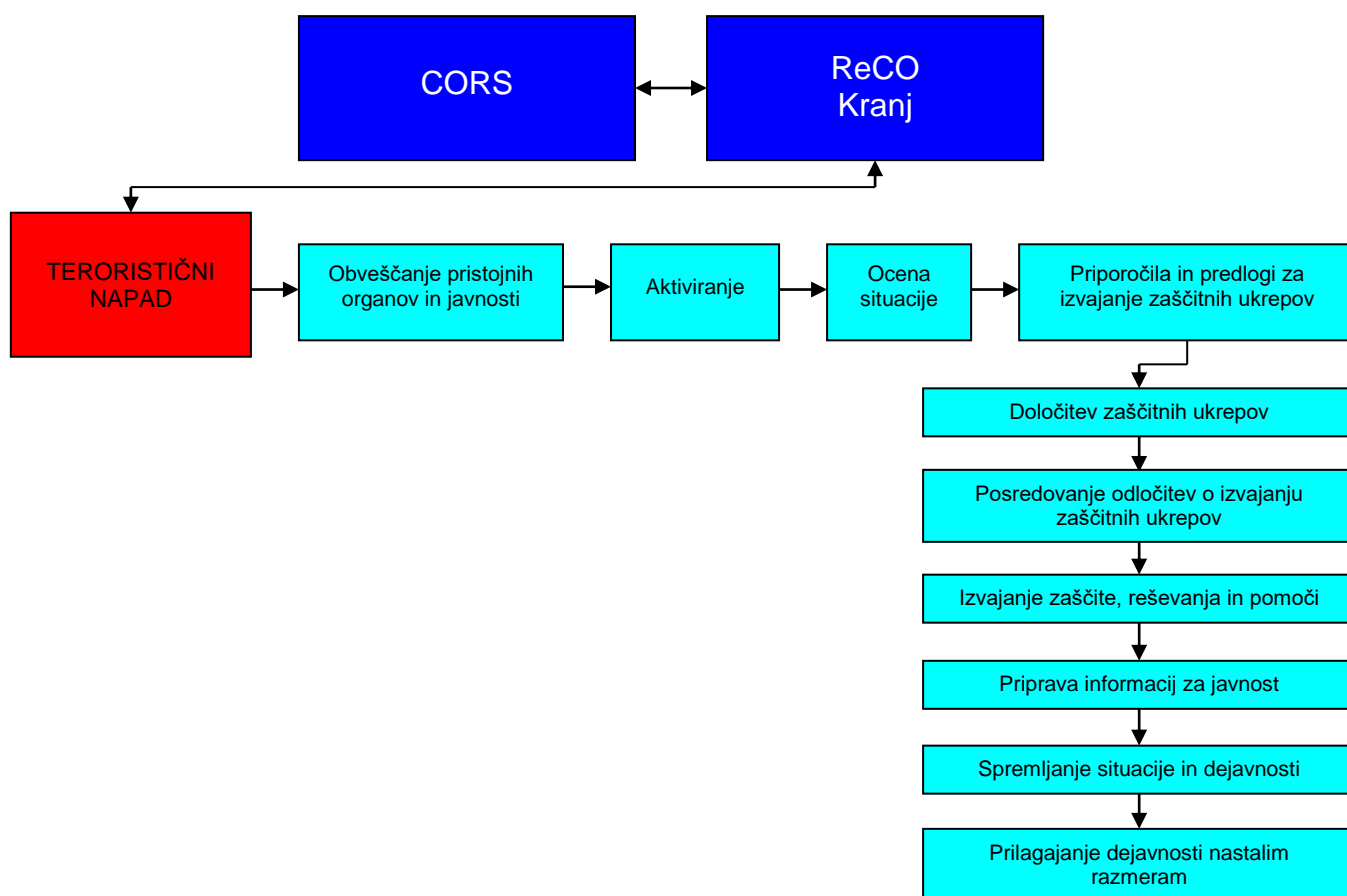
CORS

ReCO
Kranj

TERORISTIČNI NAPAD

Obveščanje pristojnih organov in javnosti

Aktiviranje

Ocena situacije

Priporočila in predlogi za izvajanje zaščitnih ukrepov

Določitev zaščitnih ukrepov

Posredovanje odločitev o izvajanju zaščitnih ukrepov

Izvajanje zaščite, reševanja in pomoči

Priprava informacij za javnost

Spremljanje situacije in dejavnosti

Prilagajanje dejavnosti nastalim razmeram